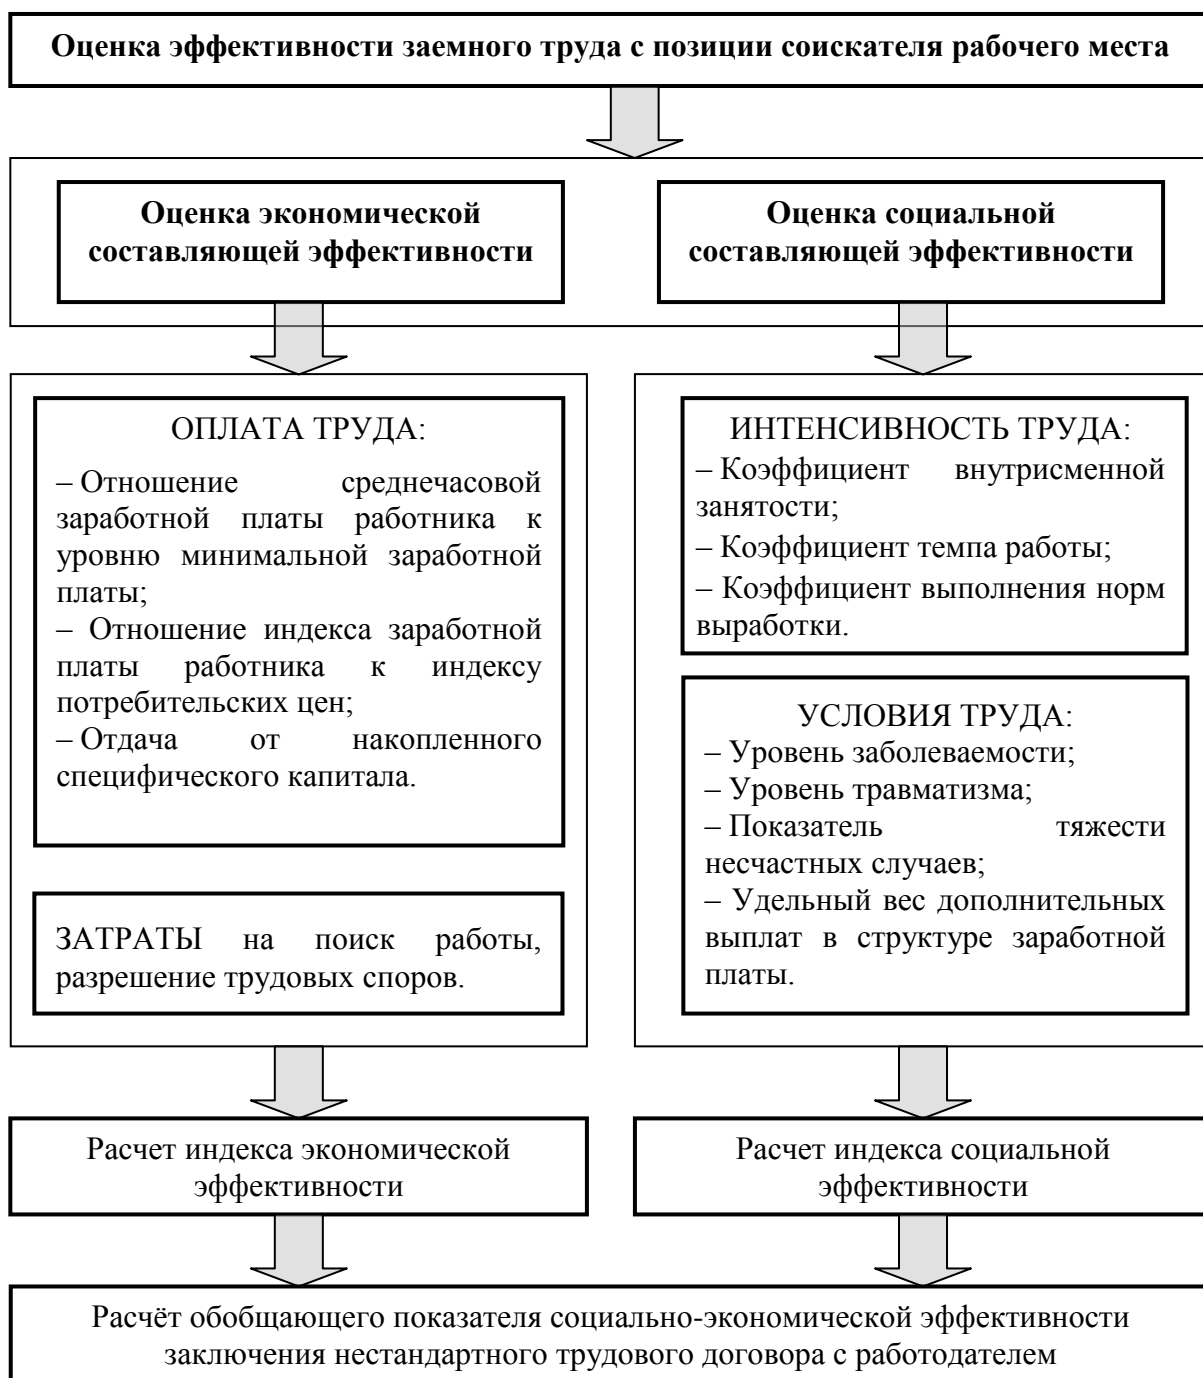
Оценка эффективности заемного труда с позиции соискателя рабочего места

Оценка экономической составляющей эффективности

Оценка социальной составляющей эффективности

ОПЛАТА ТРУДА:
– Отношение среднечасовой заработной платы работника к уровню минимальной заработной платы;
– Отношение индекса заработной платы работника к индексу потребительских цен;
– Отдача от накопленного специфического капитала.

ЗАТРАТЫ на поиск работы, разрешение трудовых споров.

ИНТЕНСИВНОСТЬ ТРУДА:
– Коэффициент внутрисменной занятости;
– Коэффициент темпа работы;
– Коэффициент выполнения норм выработки.

УСЛОВИЯ ТРУДА:
– Уровень заболеваемости;
– Уровень травматизма;
– Показатель тяжести несчастных случаев;
– Удельный вес дополнительных выплат в структуре заработной платы.

Расчет индекса экономической эффективности

Расчет индекса социальной эффективности

Расчёт обобщающего показателя социально-экономической эффективности заключения нестандартного трудового договора с работодателем